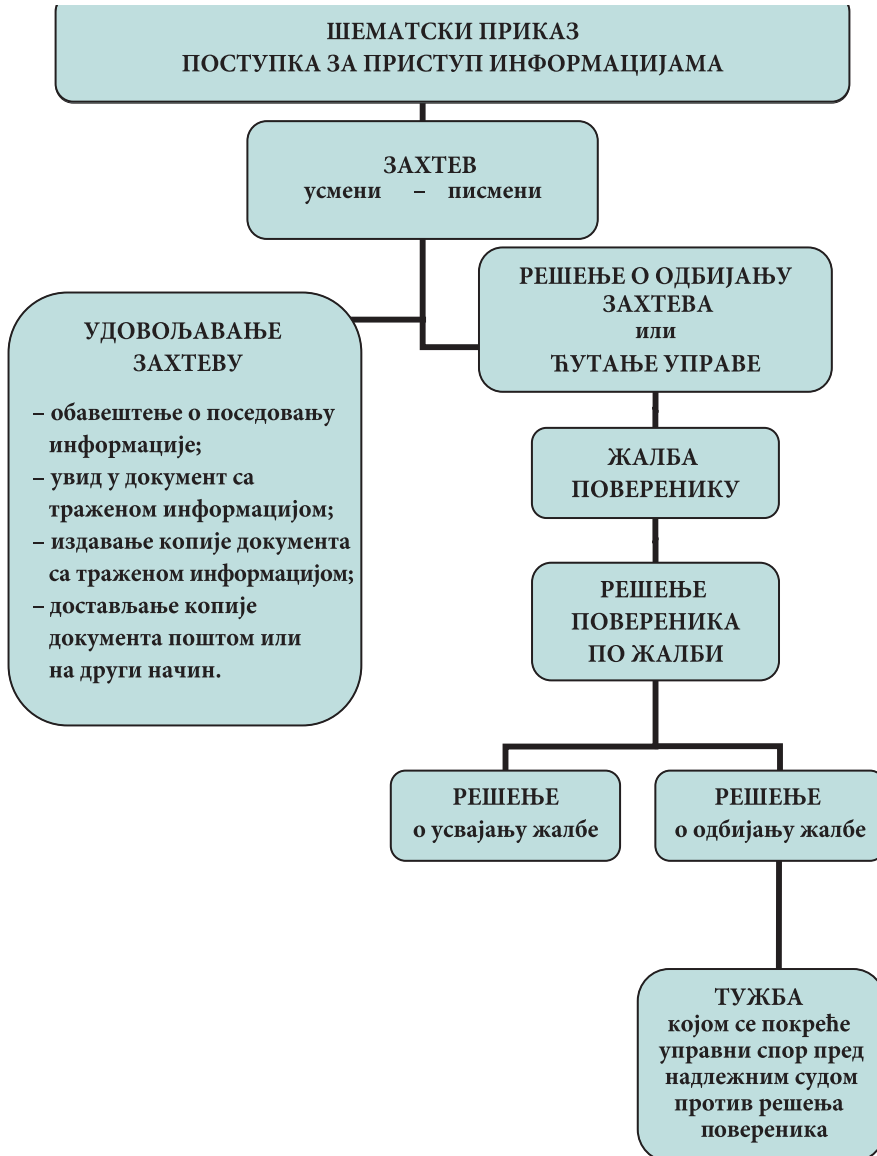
ШЕМАТСКИ ПРИКАЗ
ПОСТУПКА ЗА ПРИСТУП ИНФОРМАЦИЈАМА

ЗАХТЕВ
усмени – писмени

УДОВОЉАВАЊЕ ЗАХТЕВУ

– обавештење о поседовању информације;
– увид у документ са траженом информацијом;
– издавање копије документа са траженом информацијом;
– достављање копије документа поштом или на други начин.

РЕШЕЊЕ О ОДБИЈАЊУ ЗАХТЕВА
или
ЋУТАЊЕ УПРАВЕ

ЖАЛБА ПОВЕРЕНИКУ

РЕШЕЊЕ ПОВЕРЕНИКА ПО ЖАЛБИ

РЕШЕЊЕ
о усвајању жалбе

РЕШЕЊЕ
о одбијању жалбе

ТУЖБА
којом се покреће управни спор пред надлежним судом против решења повереника